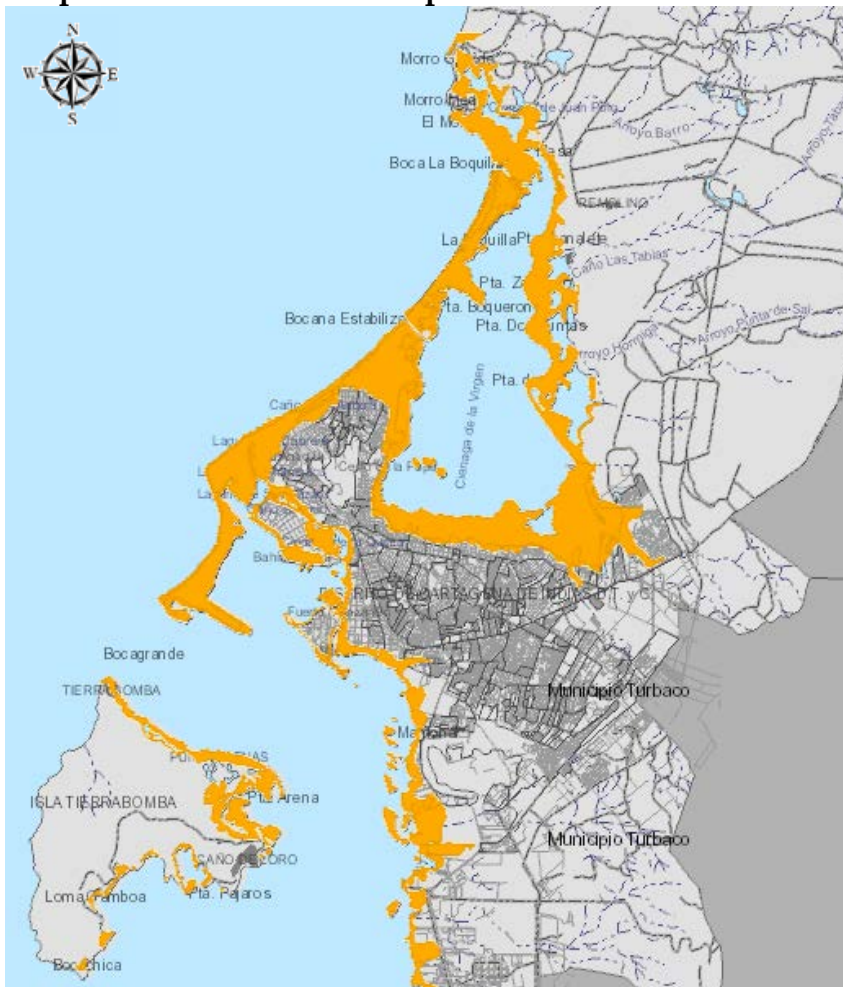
N
W
E
S
Morro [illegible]
Morro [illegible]
El Mo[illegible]
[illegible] de Juan Polo
Arroyo Barro
Arroyo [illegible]
Boca La Boquilla
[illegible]
La Boquilla
Pta. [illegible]
Caño Las Tablas
Pta. Z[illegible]
Pta. Boqueron
Pta. Do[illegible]
Bocana Estabiliz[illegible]
Arroyo Hormiga
Arroyo Punta de Sal
Pta. d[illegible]
Cienaga de la Virgen
Caño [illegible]
Lag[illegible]
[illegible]
Bahi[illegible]
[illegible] DE CARTAGENA DE INDIAS D.T. y C.
Fue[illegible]
Bocagrande
TIERRA BOMBA
Municipio Turbaco
Ma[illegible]
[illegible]
Pta Arena
ISLA TIERRABOMBA
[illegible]
CAÑO DEL ORO
Municipio Turbaco
Loma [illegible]amboa
Pta. Pajaros
Boc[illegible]chica